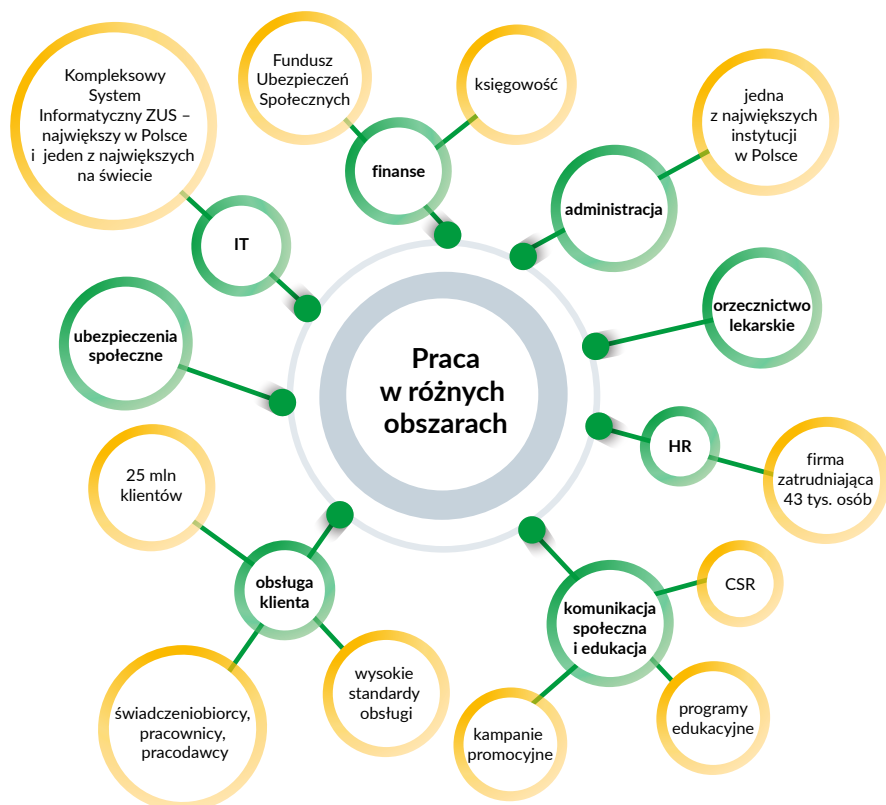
Praca w różnych obszarach

Kompleksowy System Informatyczny ZUS – największy w Polsce i jeden z największych na świecie

IT

Fundusz Ubezpieczeń Społecznych

finanse

księgowość

jedna z największych instytucji w Polsce

administracja

orzecznictwo lekarskie

ubezpieczenia społeczne

HR

firma zatrudniająca 43 tys. osób

25 mln klientów

obsługa klienta

świadczeniobiorcy, pracownicy, pracodawcy

wysokie standardy obsługi

CSR

komunikacja społeczna i edukacja

kampanie promocyjne

programy edukacyjne